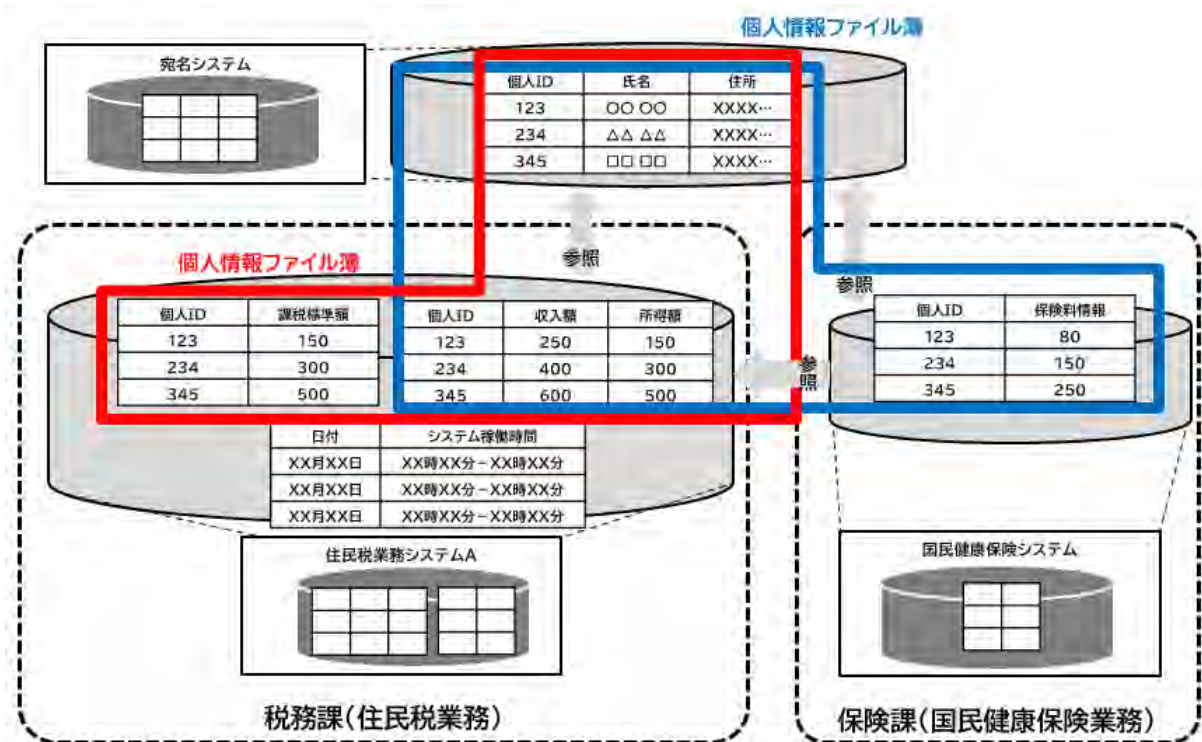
個人情報ファイル簿

宛名システム

| 個人ID | 氏名 | 住所 |
|---|---|---|
| 123 | ○○ ○○ | XXXX… |
| 234 | △△ △△ | XXXX… |
| 345 | □□ □□ | XXXX… |

参照

個人情報ファイル簿

| 個人ID | 課税標準額 |
|---|---|
| 123 | 150 |
| 234 | 300 |
| 345 | 500 |

| 個人ID | 収入額 | 所得額 |
|---|---|---|
| 123 | 250 | 150 |
| 234 | 400 | 300 |
| 345 | 600 | 500 |

参照

参照

| 個人ID | 保険料情報 |
|---|---|
| 123 | 80 |
| 234 | 150 |
| 345 | 250 |

| 日付 | システム稼働時間 |
|---|---|
| XX月XX日 | XX時XX分－XX時XX分 |
| XX月XX日 | XX時XX分－XX時XX分 |
| XX月XX日 | XX時XX分－XX時XX分 |

住民税業務システムA

国民健康保険システム

税務課（住民税業務）

保険課（国民健康保険業務）